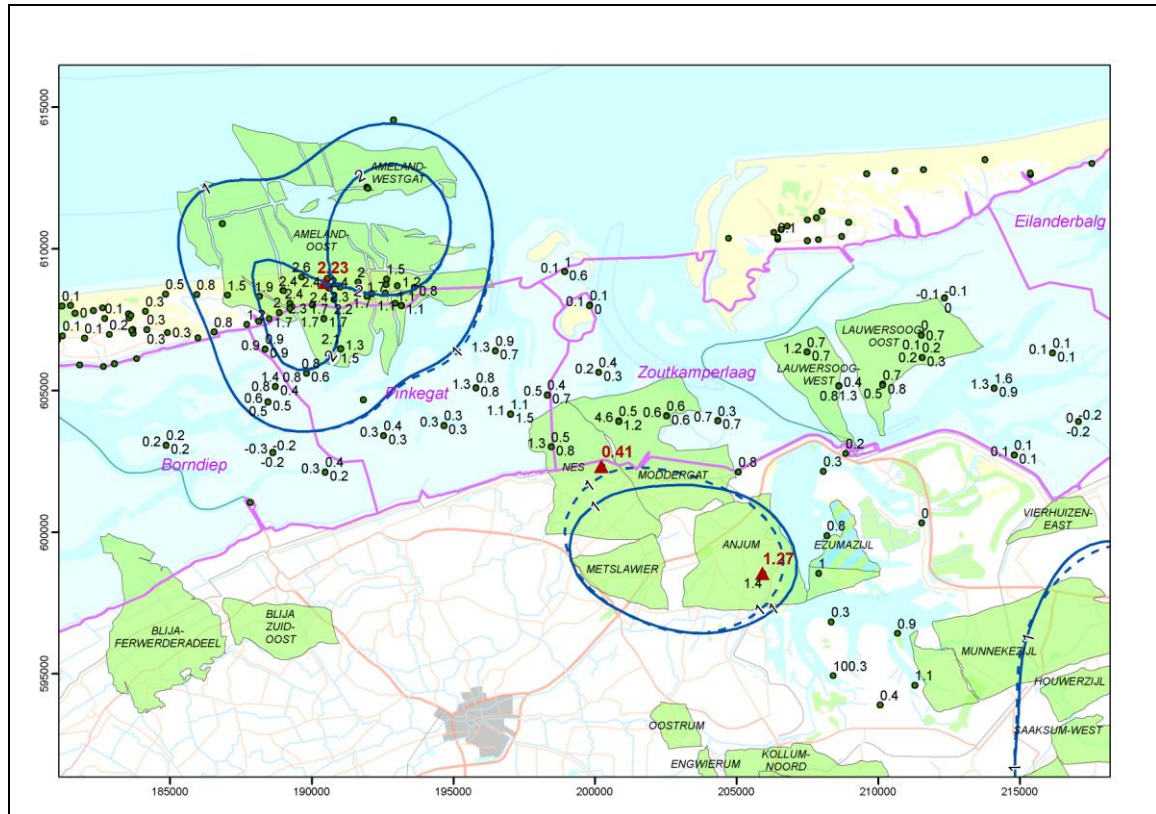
615000
610000
605000
600000
595000

AMELAND-WESTGAT
AMELAND-OOST
2.23
Eilanderbalg
LAUWERSOOG-OOST
LAUWERSOOG-WEST
Zoutkamperlaag
Pinkegat
Borndiep
NES
0.41
MODDERGAT
ANJUM
1.27
METSLAWIER
EZUMAZIJL
VIERHUIZEN-EAST
BLIJA-FERWERDERADEEL
BLIJA ZUID-OOST
MUNNEKEZIJL
HOUWERZIJL
SAAKSUM-WEST
OOSTRUM
ENGWIERUM
KOLLUM-NOORD

0.1 0.1 0.1 0.1 0.3 0.5 0.8 1.5 1.9 2.4 2.6 2.4 2 1.5 1.2 0.8 0.3 0.3 0.2 0.1 0.8 1.7 1.7 1.7 2.2 1.1 1.1 0.9 0.9 1.4 0.8 0.6 0.8 0.6 0.5 0.5 1.5 1.3 2.1 0.4
0.1 1 0.6 0.1 0.1 0 1.3 0.9 0.7 1.3 0.8 0.8 1.1 1.1 1.5 0.5 0.4 0.7 0.2 0.4 0.3 4.6 0.5 1.2 0.6 0.6 0.6 0.7 0.3 0.7 1.3 0.5 0.8 0.3 0.3 0.3 0.4 0.3 0.2 0.2 0.2 -0.3 -0.2 -0.2 0.3 0.4 0.2
-0.1 -0.1 0 0.7 0.1 0.2 0.2 0.3 1.2 0.7 0.7 0.4 0.8 1.3 0.5 0.7 0.8 0.1 0.1 0.1 1.3 1.6 0.9 0 -0.2 -0.2 0.1 0.1 0.1 0.2 0.3 0.8 0.8 0.3 0 0.8 1 1.4 0.3 0.9 100.3 1.1 0.4
2 1 1

185000 190000 195000 200000 205000 210000 215000